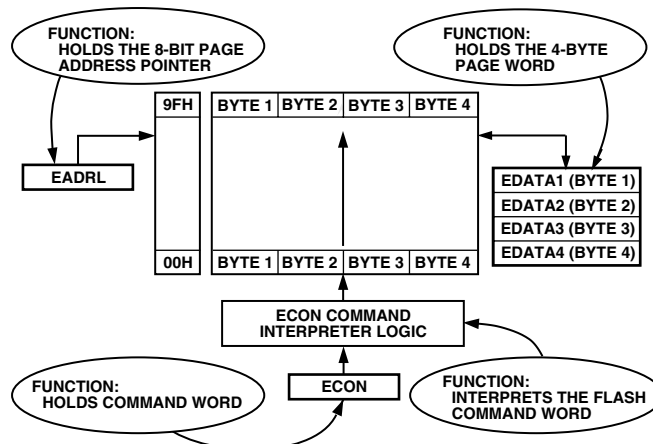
FUNCTION:
HOLDS THE 8-BIT PAGE ADDRESS POINTER

FUNCTION:
HOLDS THE 4-BYTE PAGE WORD

9FH

| BYTE 1 | BYTE 2 | BYTE 3 | BYTE 4 |
|---|---|---|---|

EADRL

EDATA1 (BYTE 1)
EDATA2 (BYTE 2)
EDATA3 (BYTE 3)
EDATA4 (BYTE 4)

00H

| BYTE 1 | BYTE 2 | BYTE 3 | BYTE 4 |
|---|---|---|---|

ECON COMMAND INTERPRETER LOGIC

FUNCTION:
HOLDS COMMAND WORD

ECON

FUNCTION:
INTERPRETS THE FLASH COMMAND WORD